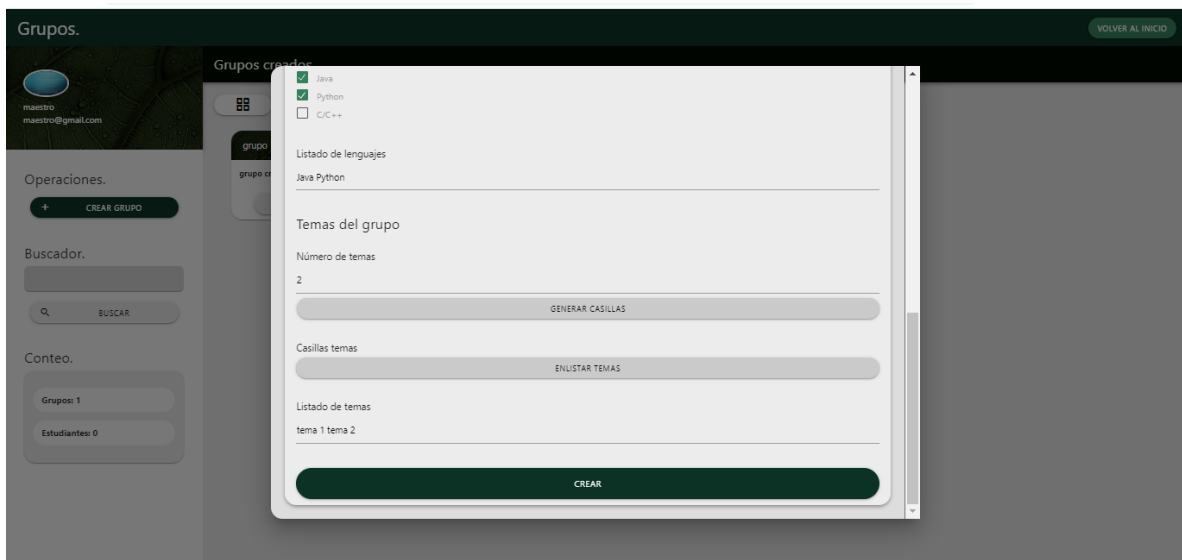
Grupos.

VOLVER AL INICIO

maestro
maestro@gmail.com

Operaciones.

+ CREAR GRUPO

Buscador.

BUSCAR

Conteo.

Grupos: 1

Estudiantes: 0

Grupos creados

grupo

grupo cr

Java
Python
C/C++

Listado de lenguajes

Java Python

Temas del grupo

Número de temas

2

GENERAR CASILLAS

Casillas temas

ENLISTAR TEMAS

Listado de temas

tema 1 tema 2

CREAR